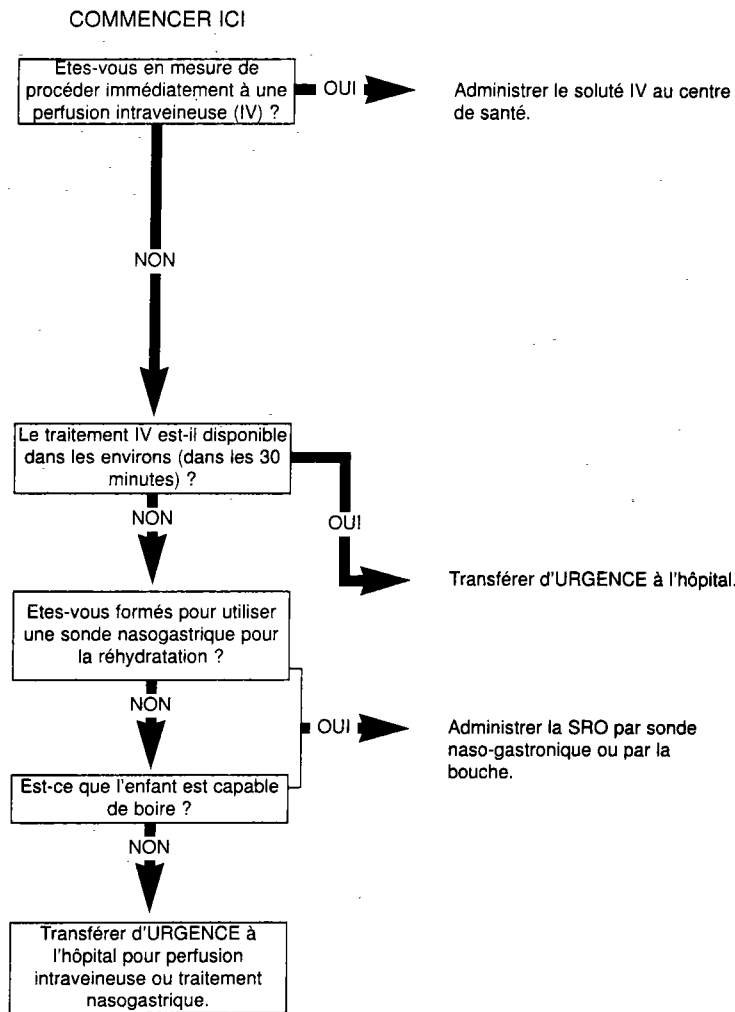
COMMENCER ICI

Etes-vous en mesure de procéder immédiatement à une perfusion intraveineuse (IV) ?

OUI

Administrer le soluté IV au centre de santé.

NON

Le traitement IV est-il disponible dans les environs (dans les 30 minutes) ?

NON

OUI

Transférer d'URGENCE à l'hôpital.

Etes-vous formés pour utiliser une sonde nasogastrique pour la réhydratation ?

NON

OUI

Administrer la SRO par sonde naso-gastronique ou par la bouche.

Est-ce que l'enfant est capable de boire ?

NON

Transférer d'URGENCE à l'hôpital pour perfusion intraveineuse ou traitement nasogastrique.